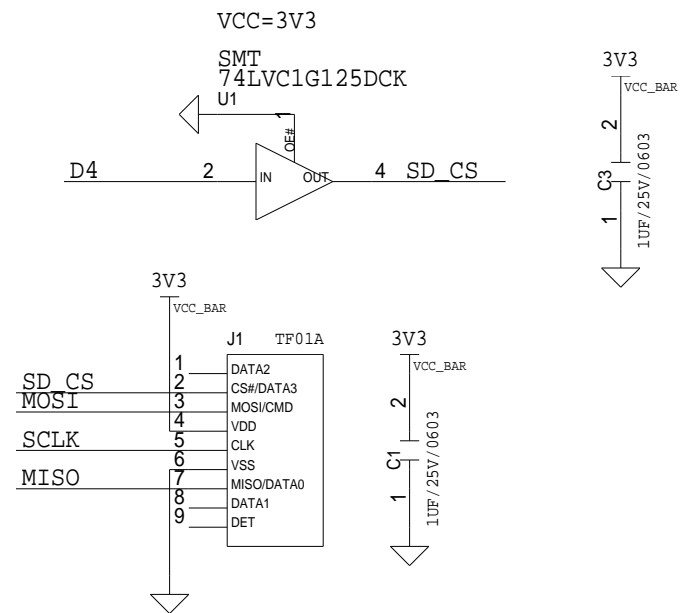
VCC=3V3

SMT
74LVC1G125DCK
U1

1
OE#

D4
2
IN
OUT
4
SD_CS

3V3
VCC_BAR
2
C3
1
1UF/25V/0603

3V3
VCC_BAR

J1
TF01A

1 DATA2
SD_CS 2 CS#/DATA3
MOSI 3 MOSI/CMD
4 VDD
SCLK 5 CLK
6 VSS
MISO 7 MISO/DATA0
8 DATA1
9 DET

3V3
VCC_BAR
2
C1
1
1UF/25V/0603